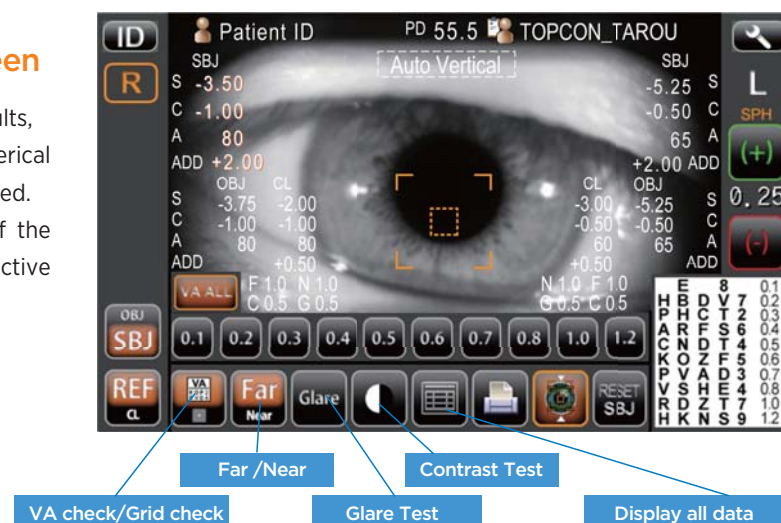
een

ults,
erical
ed.
f the
ctive

ID
R
Patient ID
PD 55.5 TOPCON_TAROU
SBJ
S -3.50
C -1.00
A 80
ADD +2.00
Auto Vertical
SBJ
-5.25 S
-0.50 C
65 A
+2.00 ADD
OBJ CL
S -3.75 -2.00
C -1.00 -1.00
A 80 80
ADD +0.50
CL OBJ
-3.00 -5.25 S
-0.50 -0.50 C
60 65 A
+0.50 ADD
VA ALL
F 1.0 N 1.0
C 0.5 G 0.5
N 1.0 F 1.0
G 0.5 C 0.5
L
SPH
(+)
0.25
(-)
OBJ
SBJ
0.1 0.2 0.3 0.4 0.5 0.6 0.7 0.8 1.0 1.2
REF
CL
VA
Far
Near
Glare
RESET
SBJ

| E | 8 | 0.1 |
|---|---|---|
| B D V 7 | | 0.2 |
| H C T 2 | | 0.3 |
| P R S 6 | | 0.4 |
| A F T 4 | | 0.5 |
| C D Z F 5 | | 0.6 |
| K N O A H 3 | | 0.7 |
| P Z A E 4 | | 0.8 |
| V S H E T 7 | | 1.0 |
| R D Z T 7 | | |
| H K N S 9 | | 1.2 |

Far /Near
Contrast Test
VA check/Grid check
Glare Test
Display all data